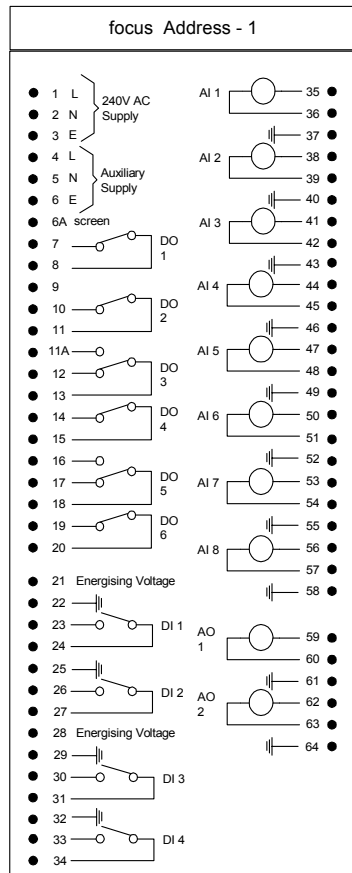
focus Address - 1

1 L
2 N
3 E
240V AC Supply

4 L
5 N
6 E
Auxiliary Supply

6A screen

7
8
DO 1

9

10
11
DO 2

11A
12
13
DO 3

14
15
DO 4

16
17
18
DO 5

19
20
DO 6

21 Energising Voltage

22
23
24
DI 1

25
26
27
DI 2

28 Energising Voltage

29
30
31
DI 3

32
33
34
DI 4

AI 1
35
36

AI 2
37
38
39

AI 3
40
41
42

AI 4
43
44
45

AI 5
46
47
48

AI 6
49
50
51

AI 7
52
53
54

AI 8
55
56
57

58

AO 1
59
60

AO 2
61
62
63

64